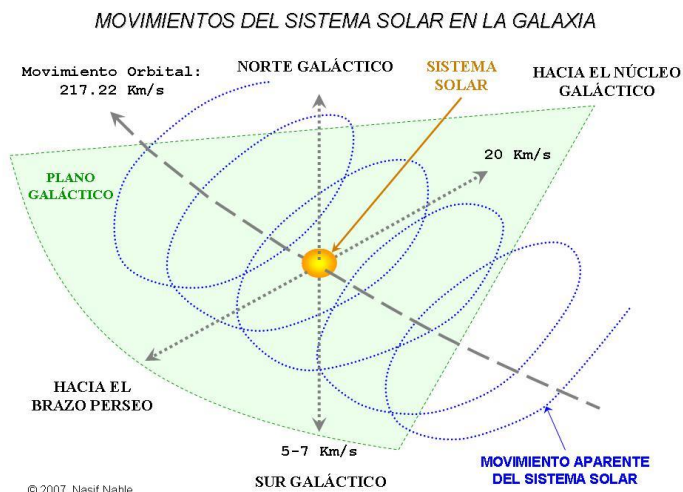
MOVIMIENTOS DEL SISTEMA SOLAR EN LA GALAXIA

Movimiento Orbital: 217.22 Km/s

NORTE GALÁCTICO

SISTEMA SOLAR

HACIA EL NÚCLEO GALÁCTICO

PLANO GALÁCTICO

20 Km/s

HACIA EL BRAZO PERSEO

5-7 Km/s

MOVIMIENTO APARENTE DEL SISTEMA SOLAR

© 2007 Nasif Nahle

SUR GALÁCTICO